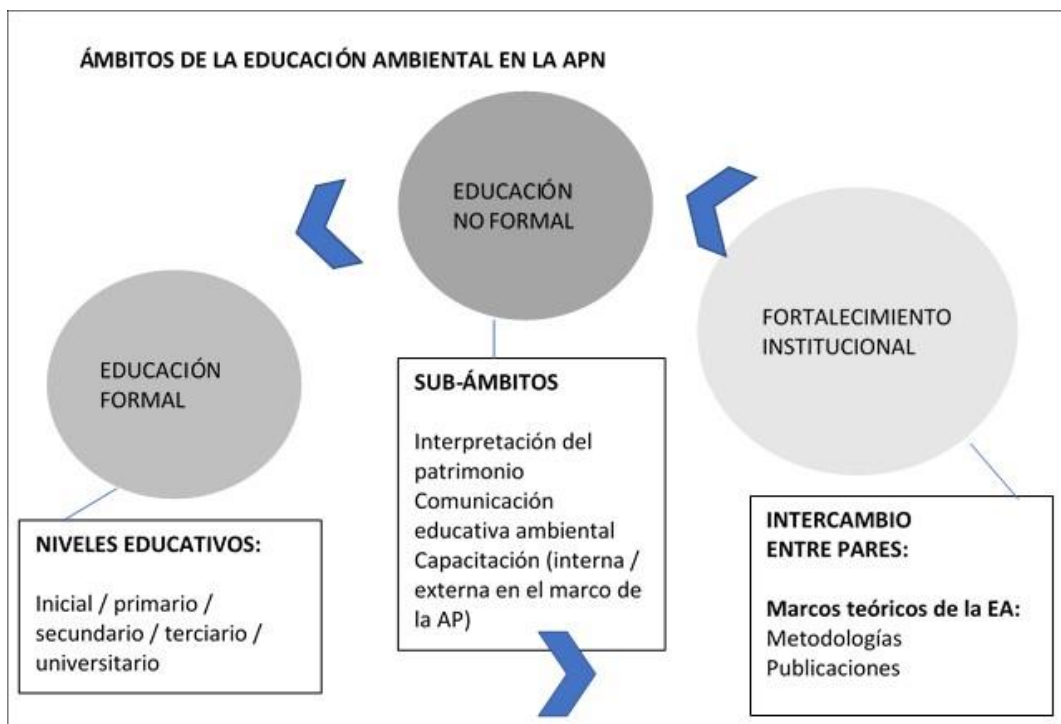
ÁMBITOS DE LA EDUCACIÓN AMBIENTAL EN LA APN

EDUCACIÓN NO FORMAL

FORTALECIMIENTO INSTITUCIONAL

EDUCACIÓN FORMAL

SUB-ÁMBITOS

Interpretación del patrimonio
Comunicación educativa ambiental
Capacitación (interna / externa en el marco de la AP)

NIVELES EDUCATIVOS:

Inicial / primario / secundario / terciario / universitario

INTERCAMBIO ENTRE PARES:

Marcos teóricos de la EA:
Metodologías
Publicaciones